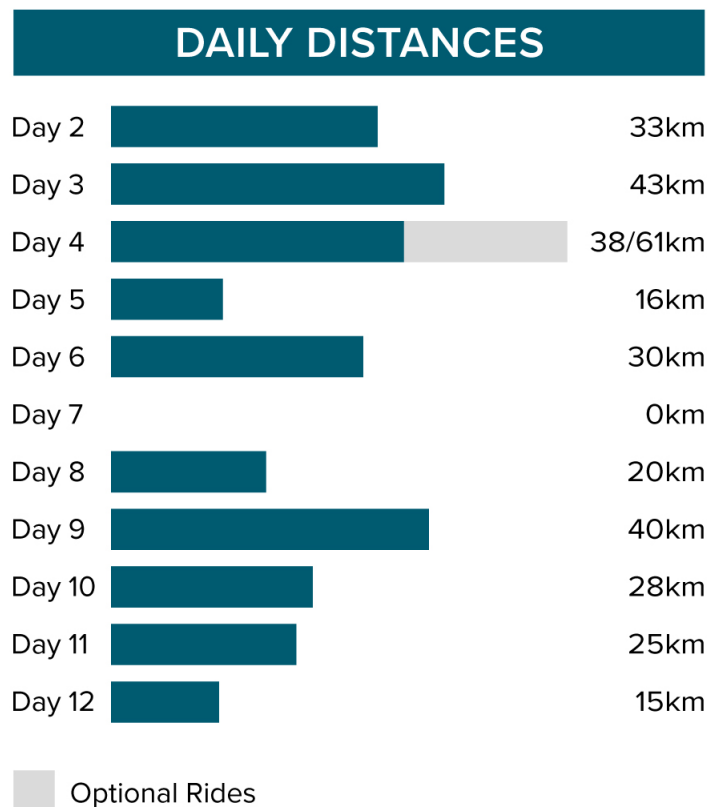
DAILY DISTANCES

| | |
|---|---|
| Day 2 | 33km |
| Day 3 | 43km |
| Day 4 | 38/61km |
| Day 5 | 16km |
| Day 6 | 30km |
| Day 7 | 0km |
| Day 8 | 20km |
| Day 9 | 40km |
| Day 10 | 28km |
| Day 11 | 25km |
| Day 12 | 15km |

Optional Rides